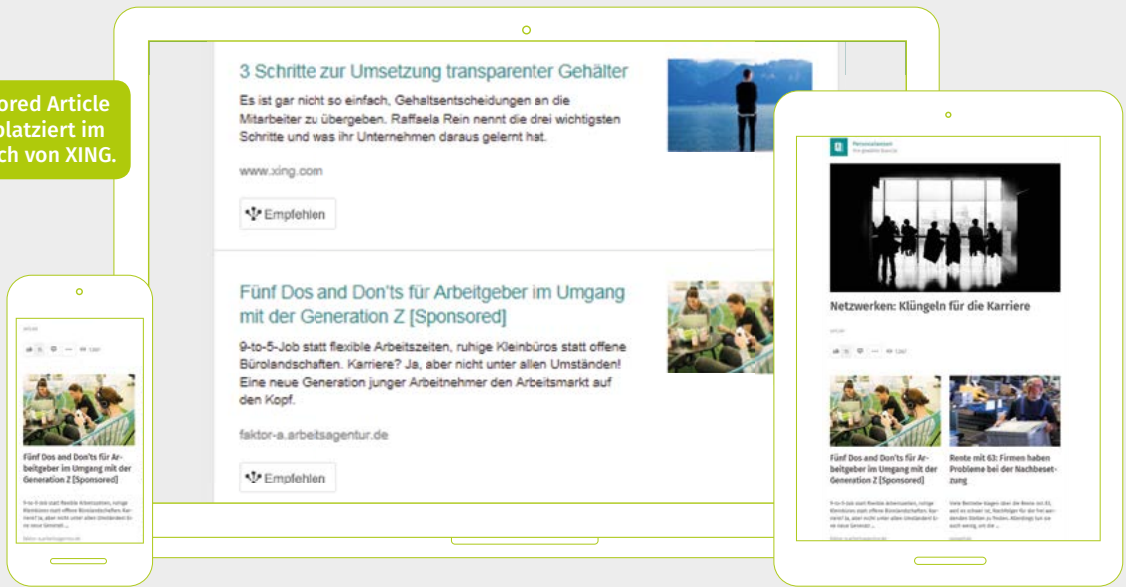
ored Article
platziert im
ch von XING.

3 Schritte zur Umsetzung transparenter Gehälter

Es ist gar nicht so einfach, Gehaltsentscheidungen an die Mitarbeiter zu übergeben. Raffaela Rein nennt die drei wichtigsten Schritte und was ihr Unternehmen daraus gelernt hat.

www.xing.com

Empfehlen

Fünf Dos and Don'ts für Arbeitgeber im Umgang mit der Generation Z [Sponsored]

9-to-5-Job statt flexible Arbeitszeiten, ruhige Kleinbüros statt offene Bürolandschaften. Karriere? Ja, aber nicht unter allen Umständen! Eine neue Generation junger Arbeitnehmer den Arbeitsmarkt auf den Kopf.

faktor-a.arbeitsagentur.de

Empfehlen

Fünf Dos and Don'ts für Arbeitgeber im Umgang mit der Generation Z [Sponsored]

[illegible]

Personalwesen

Netzwerken: Klüngeln für die Karriere

Fünf Dos and Don'ts für Arbeitgeber im Umgang mit der Generation Z [Sponsored]

Rente mit 63: Firmen haben Probleme bei der Nachbesetzung

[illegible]